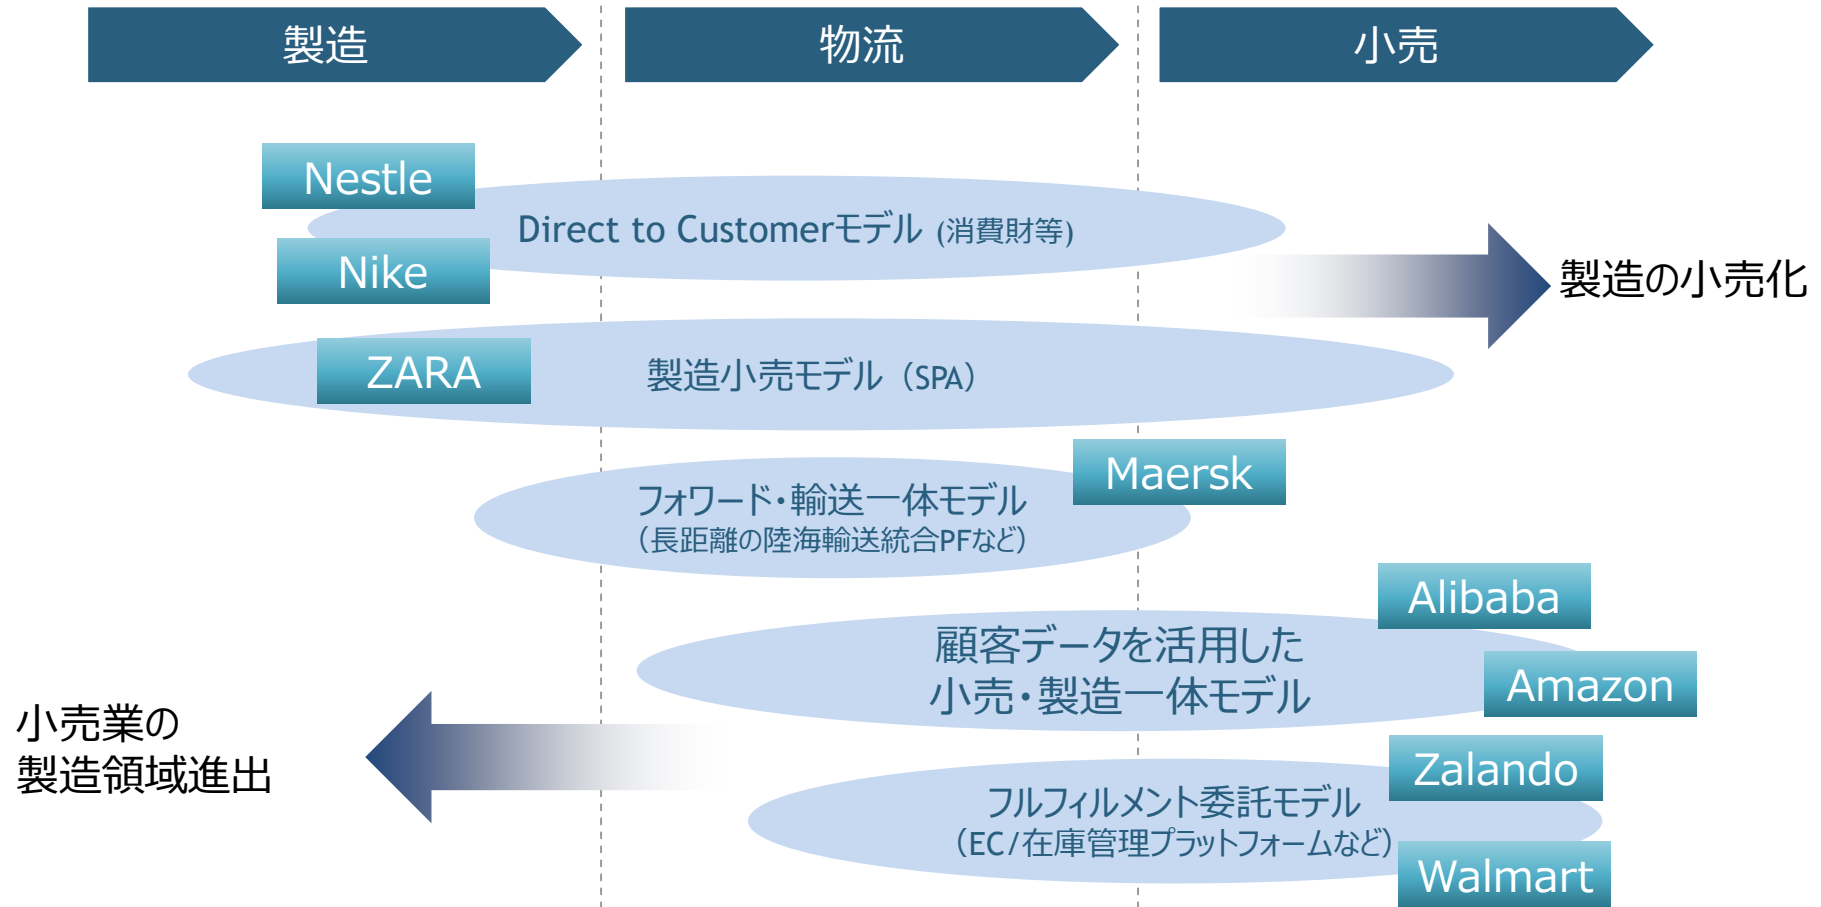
製造

物流

小売

Nestle

Direct to Customerモデル (消費財等)

Nike

製造の小売化

ZARA

製造小売モデル（SPA）

フォワード・輸送一体モデル
（長距離の陸海輸送統合PFなど）

Maersk

Alibaba

顧客データを活用した
小売・製造一体モデル

Amazon

小売業の
製造領域進出

Zalando

フルフィルメント委託モデル
（EC/在庫管理プラットフォームなど）

Walmart